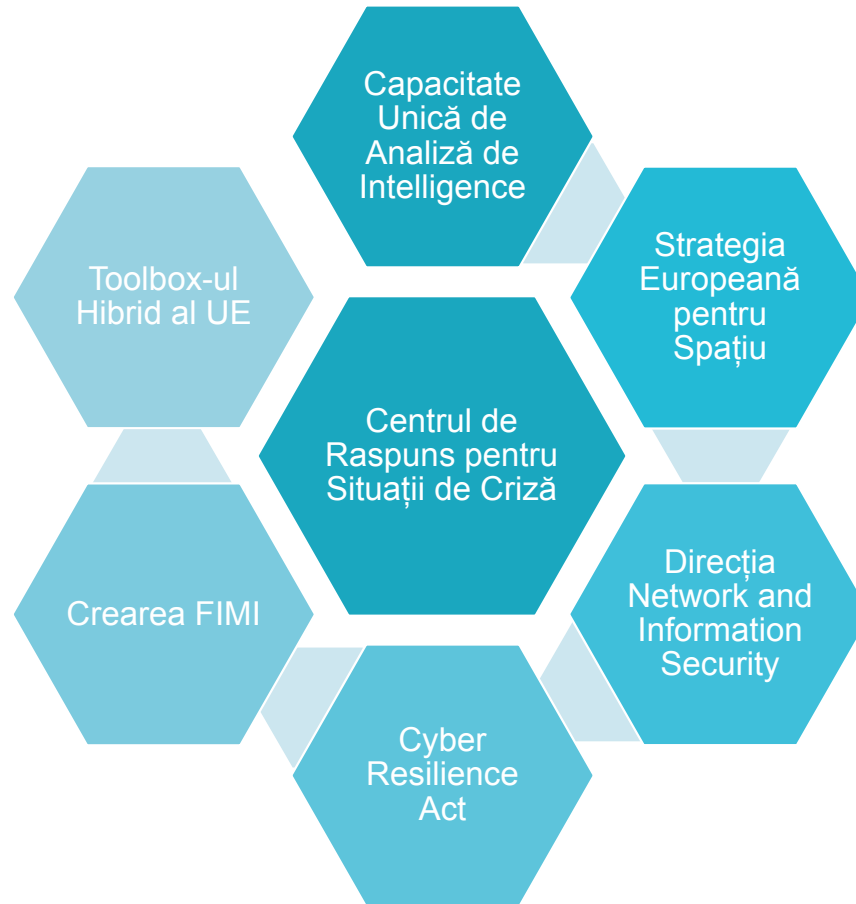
Capacitate Unică de Analiză de Intelligence

Strategia Europeană pentru Spațiu

Toolbox-ul Hibrid al UE

Centrul de Raspuns pentru Situații de Criză

Direcția Network and Information Security

Crearea FIMI

Cyber Resilience Act